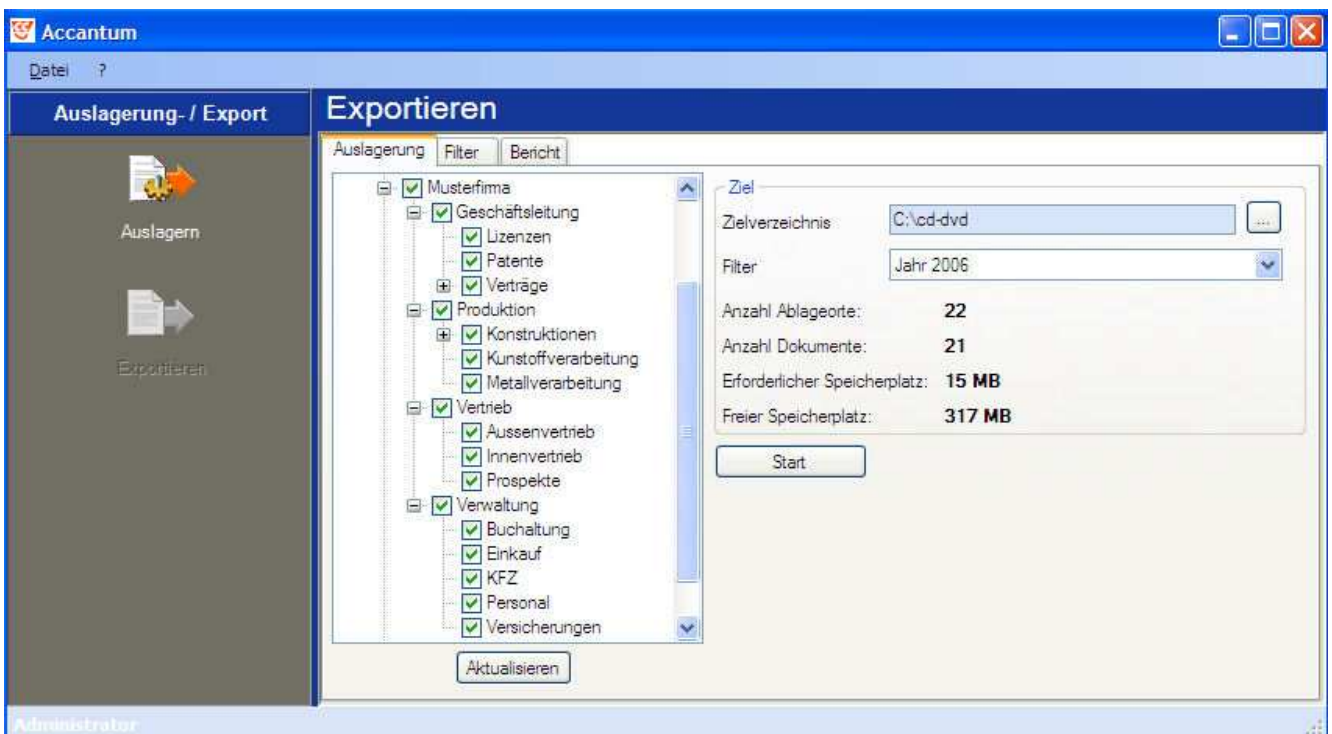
Accantum

Datei ?

Auslagerung- / Export

Auslagern

Exportieren

Exportieren

Auslagerung Filter Bericht

Musterfirma
Geschäftsleitung
Lizenzen
Patente
Verträge
Produktion
Konstruktionen
Kunstoffverarbeitung
Metallverarbeitung
Vertrieb
Aussenvertrieb
Innenvertrieb
Prospekte
Verwaltung
Buchaltung
Einkauf
KFZ
Personal
Versicherungen

Aktualisieren

Ziel

Zielverzeichnis C:\cd-dvd ...

Filter Jahr 2006

Anzahl Ablageorte: 22

Anzahl Dokumente: 21

Erforderlicher Speicherplatz: 15 MB

Freier Speicherplatz: 317 MB

Start

Administrator